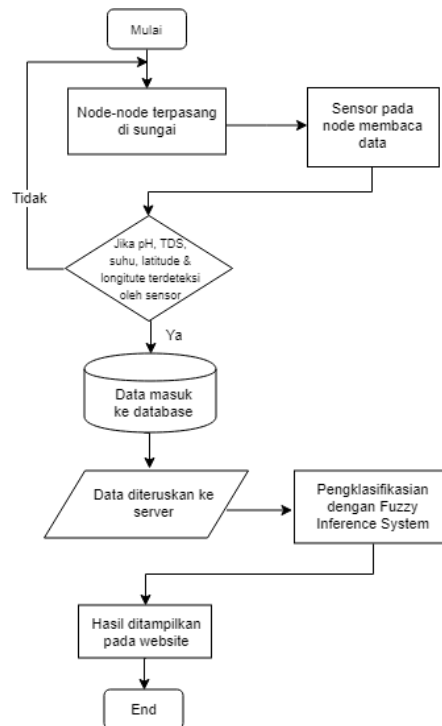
Mulai

Node-node terpasang di sungai

Sensor pada node membaca data

Tidak

Jika pH, TDS, suhu, latitude & longitute terdeteksi oleh sensor

Ya

Data masuk ke database

Data diteruskan ke server

Pengklasifikasian dengan Fuzzy Inference System

Hasil ditampilkan pada website

End